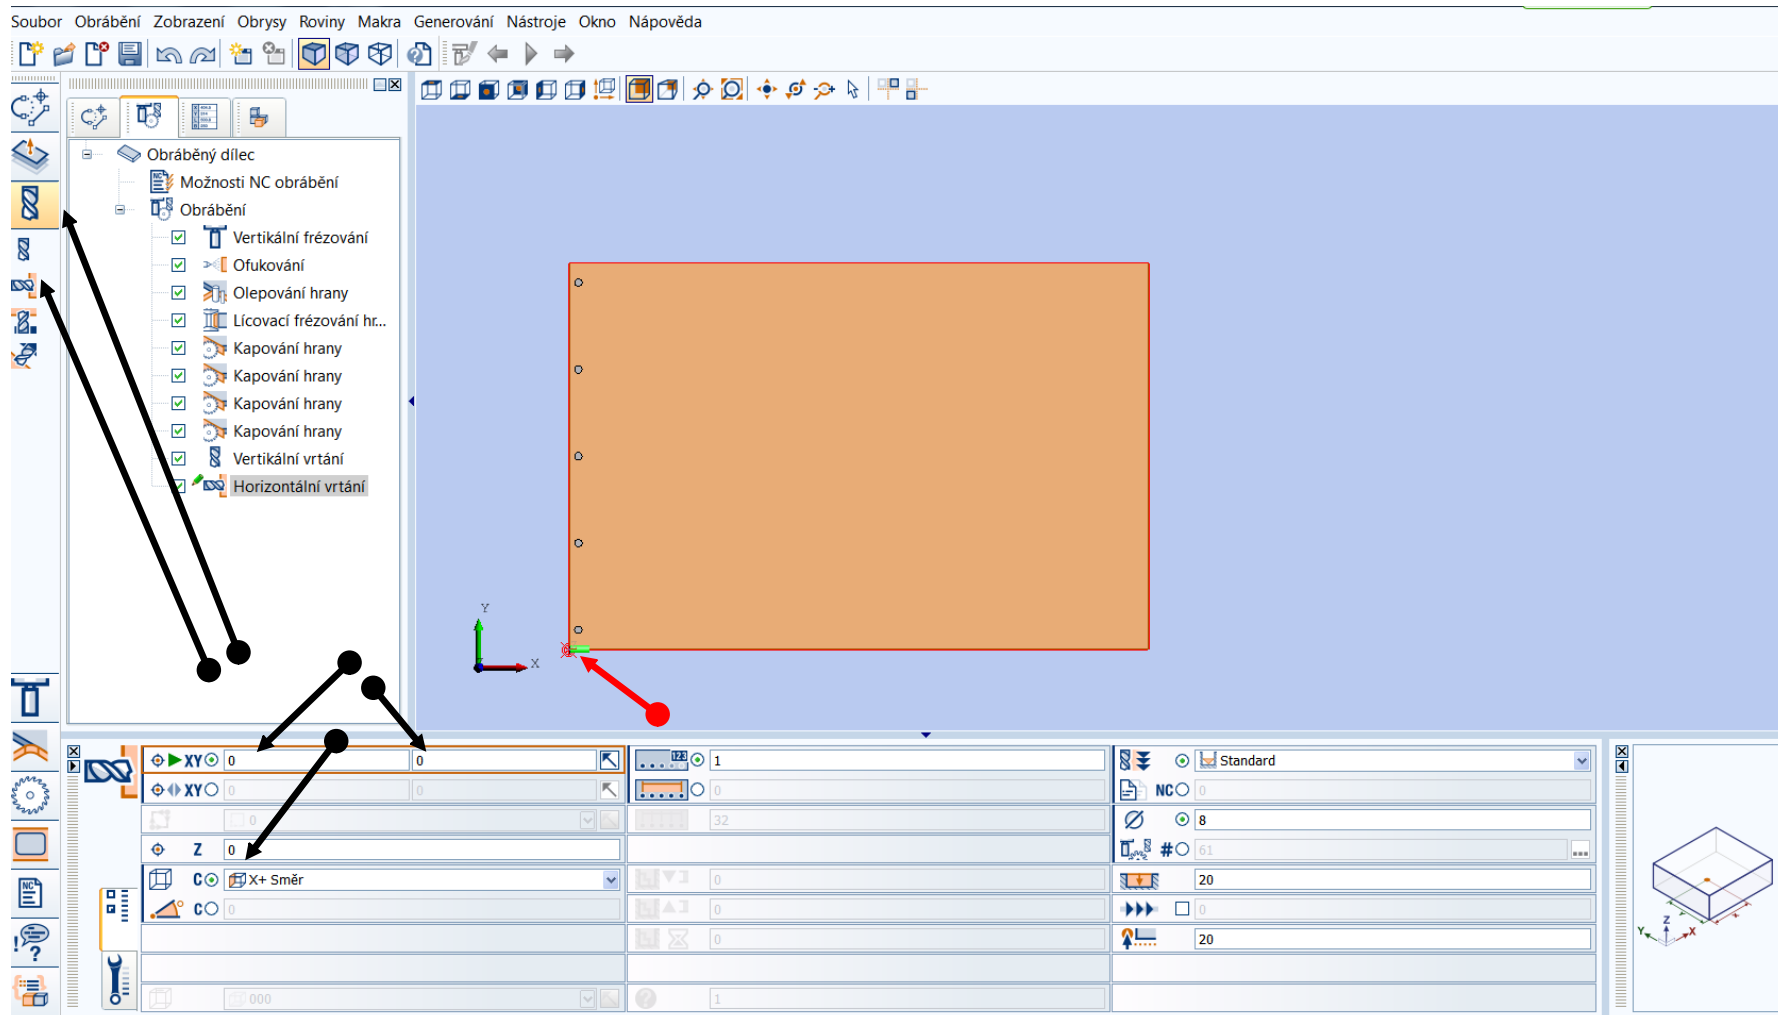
Soubor Obrábění Zobrazení Obrysy Roviny Makra Generování Nástroje Okno Nápověda

Obráběný dílec
Možnosti NC obrábění
Obrábění
Vertikální frézování
Ofukování
Olepování hrany
Lícovací frézování hr...
Kapování hrany
Kapování hrany
Kapování hrany
Kapování hrany
Vertikální vrtání
Horizontální vrtání

Y
X

XY 0 0
XY 0 0
0
Z 0
C X+ Směr
C 0
000

1
0
32
0
0
0
1

Standard
NC 0
8
# 61
20
0
20

Y Z X